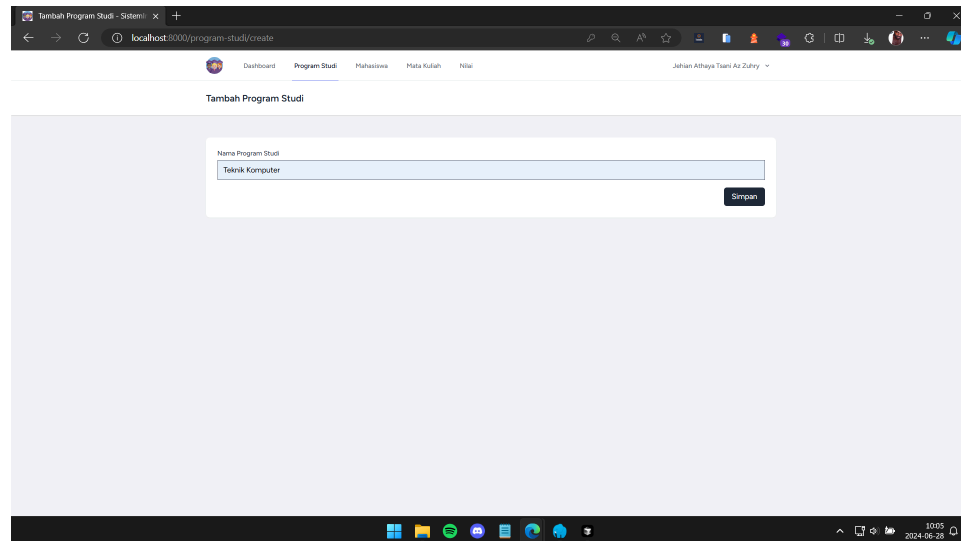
Tambah Program Studi - Sistemi ×

localhost:8000/program-studi/create

30

Dashboard Program Studi Mahasiswa Mata Kuliah Nilai

Jehian Atheya Tsani Az Zuhry

Tambah Program Studi

Nama Program Studi

Teknik Komputer

Simpan

10:05
2024-06-28